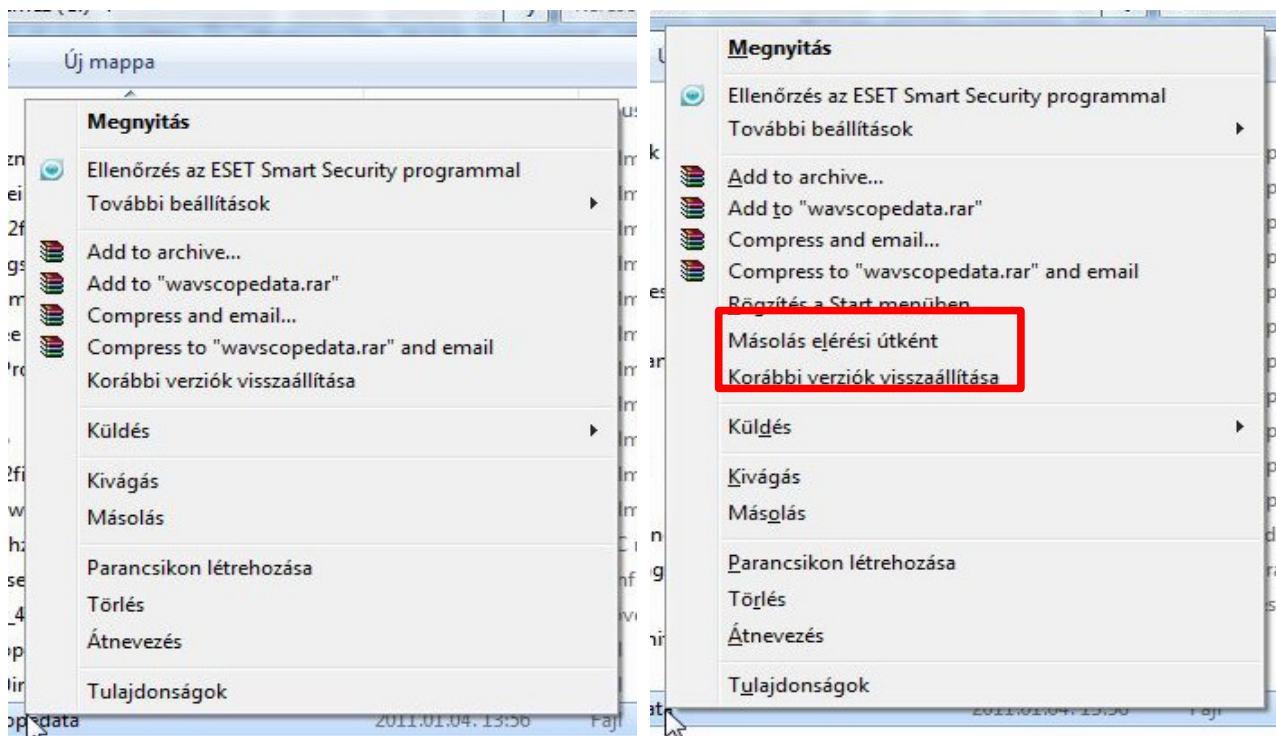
Új mappa

Megnyitás

Ellenőrzés az ESET Smart Security programmal
További beállítások

Add to archive...
Add to "wavscopedata.rar"
Compress and email...
Compress to "wavscopedata.rar" and email
Korábbi verziók visszaállítása

Küldés

Kivágás
Másolás

Parancsikon létrehozása
Törlés
Átnevezés

Tulajdonságok

opdata 2011.01.04. 13:56 Fájl

Megnyitás

Ellenőrzés az ESET Smart Security programmal
További beállítások

Add to archive...
Add to "wavscopedata.rar"
Compress and email...
Compress to "wavscopedata.rar" and email
Rögzítés a Start menüben
Másolás elérési útként
Korábbi verziók visszaállítása

Küldés

Kivágás
Másolás

Parancsikon létrehozása
Törlés
Átnevezés

Tulajdonságok

2011.01.04. 13:56 Fájl